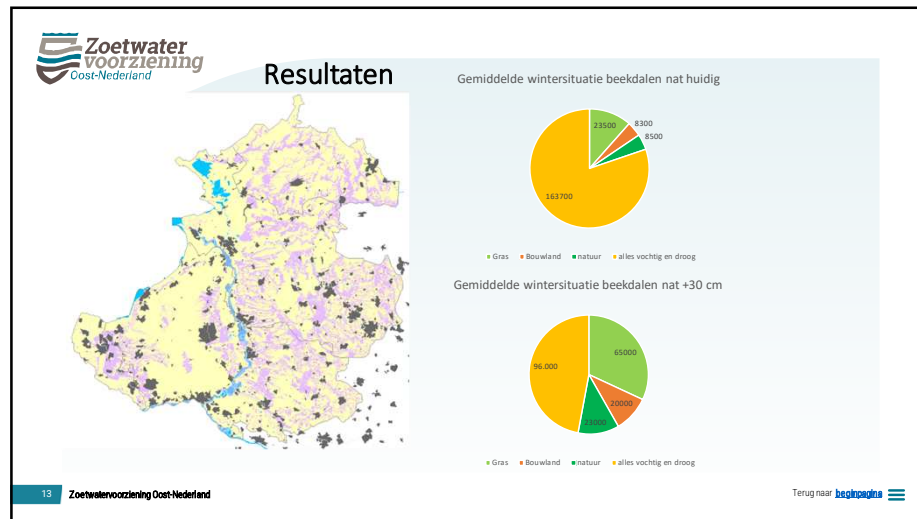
Zoetwater voorziening Oost-Nederland

Resultaten

Gemiddelde wintersituatie beekdalen nat huidig

23500
8300
8500
163700

Gras Bouwland natuur alles vochtig en droog

Gemiddelde wintersituatie beekdalen nat +30 cm

96.000
65000
20000
23000

Gras Bouwland natuur alles vochtig en droog

13 Zoetwatervoorziening Oost-Nederland

Terug naar beginpagina